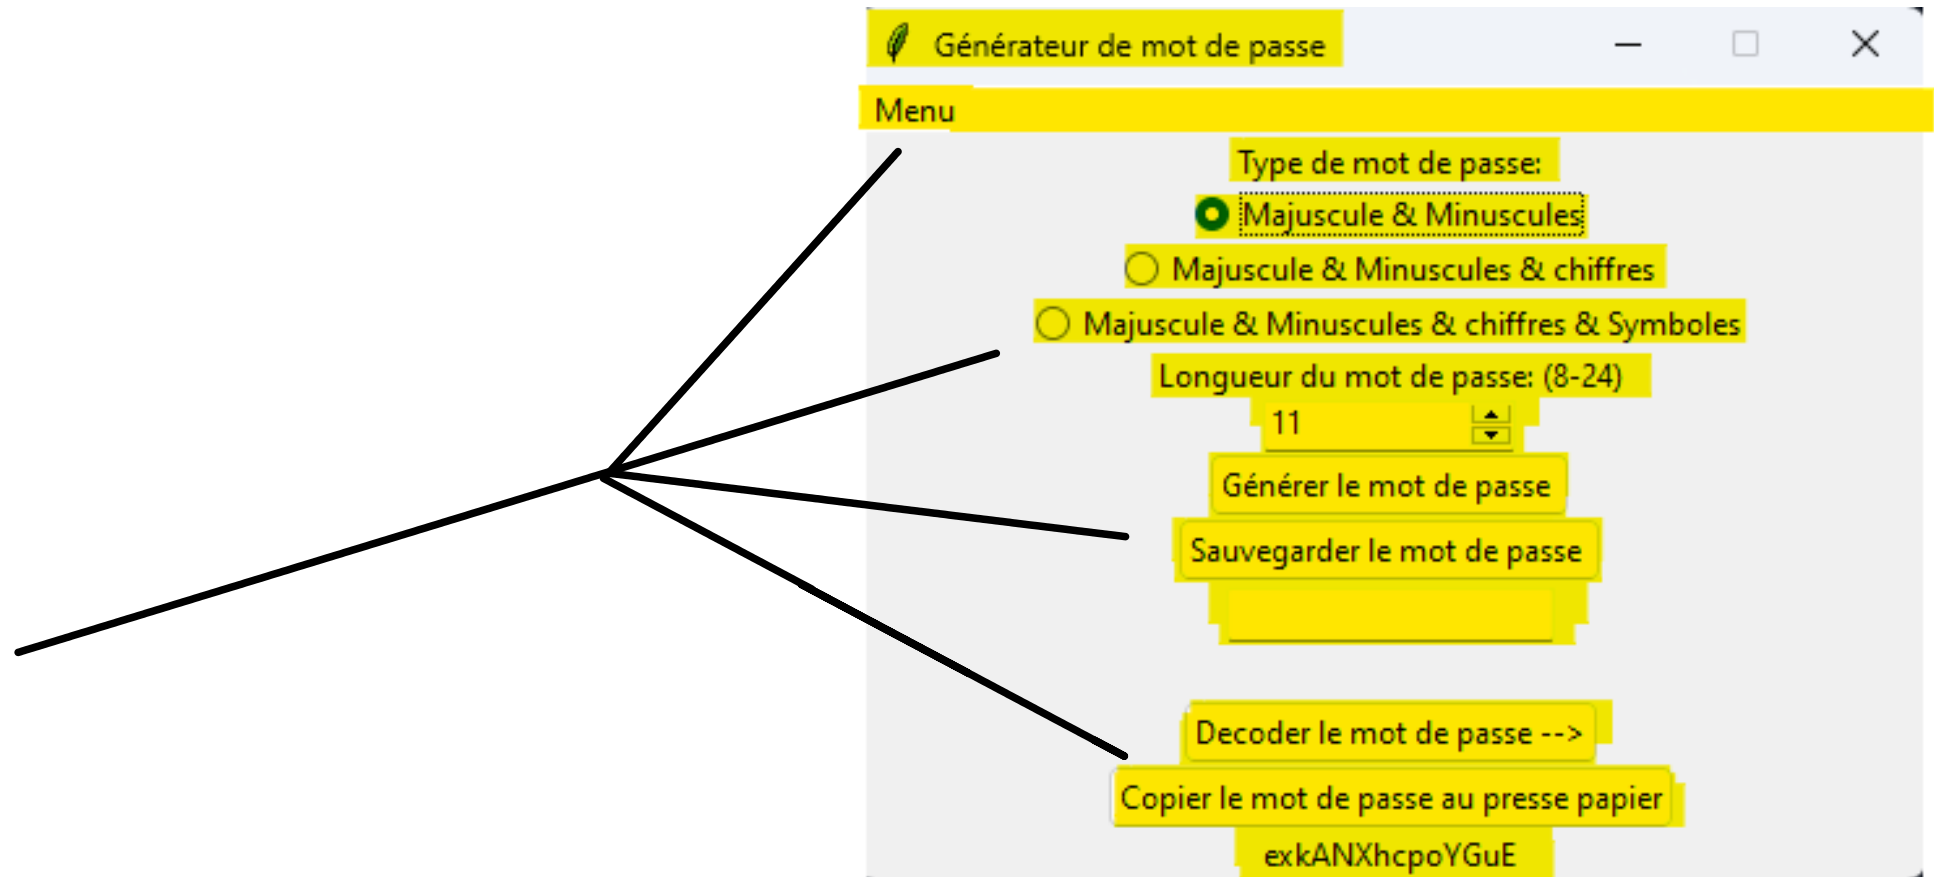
Générateur de mot de passe

Menu

Type de mot de passe:

Majuscule & Minuscules

Majuscule & Minuscules & chiffres

Majuscule & Minuscules & chiffres & Symboles

Longueur du mot de passe: (8-24)

11

Générer le mot de passe

Sauvegarder le mot de passe

Decoder le mot de passe -->

Copier le mot de passe au presse papier

exkANXhcpoYGuE